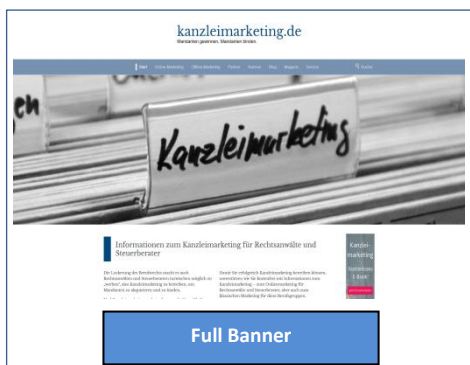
kanzleimarketing.de

Mandanten gewinnen, Mandanten binden

Start Online-Marketing Offline-Marketing Themen Autoren Blog Magazin Kontakt

Suchen

Kanzleimarketing

Informationen zum Kanzleimarketing für Rechtsanwälte und Steuerberater

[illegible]

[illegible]

Kanzlei-marketing

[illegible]

Full Banner